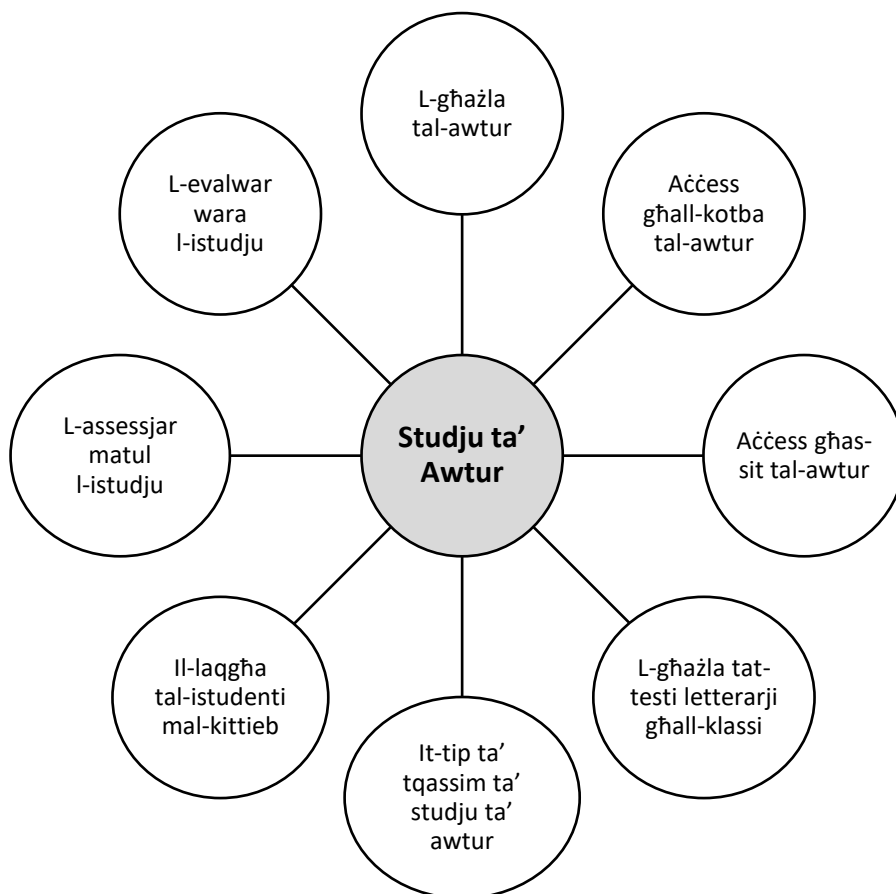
Studju ta' Awtur

L-għażla tal-awtur

Aċċess għall-kotba tal-awtur

Aċċess għas-sit tal-awtur

L-għażla tat-testi letterarji għall-klassi

It-tip ta' tqassim ta' studju ta' awtur

Il-laqgħa tal-istudenti mal-kittieb

L-assessjar matul l-istudju

L-evalwar wara l-istudju